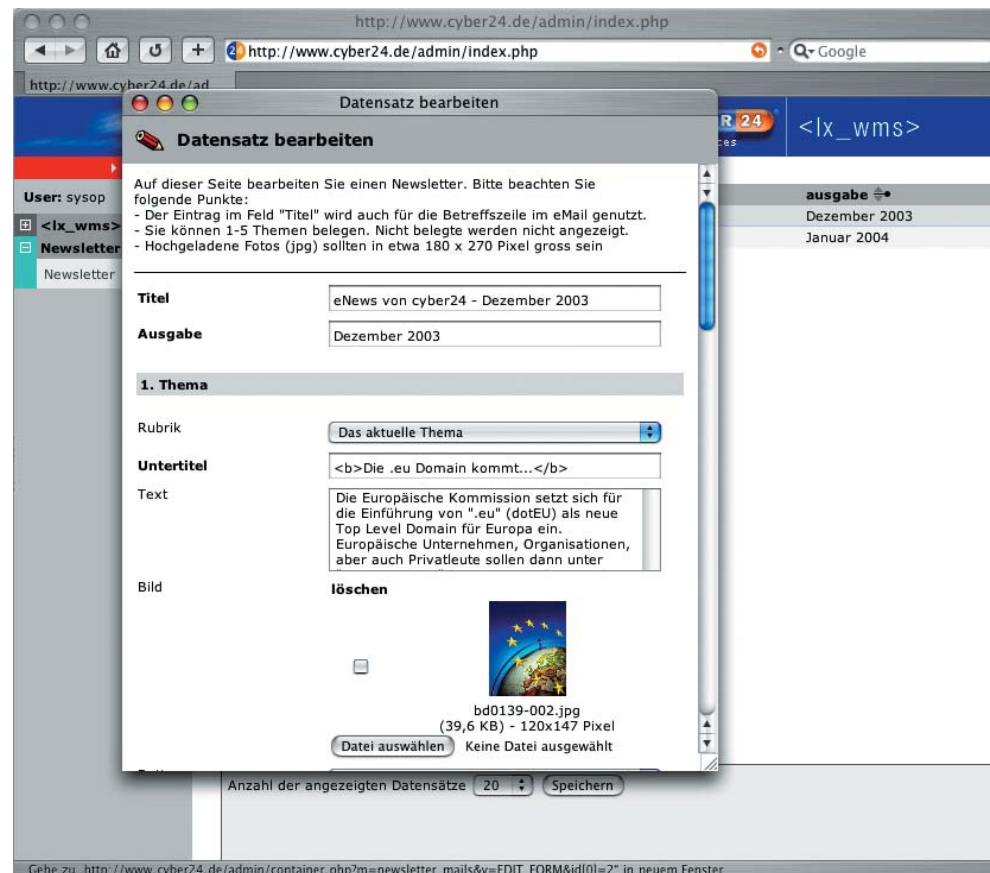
http://www.cyber24.de/admin/index.php

http://www.cyber24.de/admin/index.php

Google

http://www.cyber24.de/ad

Datensatz bearbeiten

R 24

<lx_wms>

Datensatz bearbeiten

User: sysop

<lx_wms>

Newsletter

Newsletter

Auf dieser Seite bearbeiten Sie einen Newsletter. Bitte beachten Sie folgende Punkte:
- Der Eintrag im Feld "Titel" wird auch für die Betreffszeile im eMail genutzt.
- Sie können 1-5 Themen belegen. Nicht belegte werden nicht angezeigt.
- Hochgeladene Fotos (jpg) sollten in etwa 180 x 270 Pixel gross sein

ausgabe

Dezember 2003

Januar 2004

Titel eNews von cyber24 - Dezember 2003

Ausgabe Dezember 2003

1. Thema

Rubrik Das aktuelle Thema

Untertitel <b>Die .eu Domain kommt...</b>

Text Die Europäische Kommission setzt sich für die Einführung von ".eu" (dotEU) als neue Top Level Domain für Europa ein. Europäische Unternehmen, Organisationen, aber auch Privatleute sollen dann unter

Bild löschen

bd0139-002.jpg
(39,6 KB) - 120x147 Pixel

Datei auswählen Keine Datei ausgewählt

Anzahl der angezeigten Datensätze 20 Speichern

Gehe zu „http://www.cyber24.de/admin/container.php?m=newsletter_mails&v=EDIT_FORM&id[0]=2" in neuem Fenster